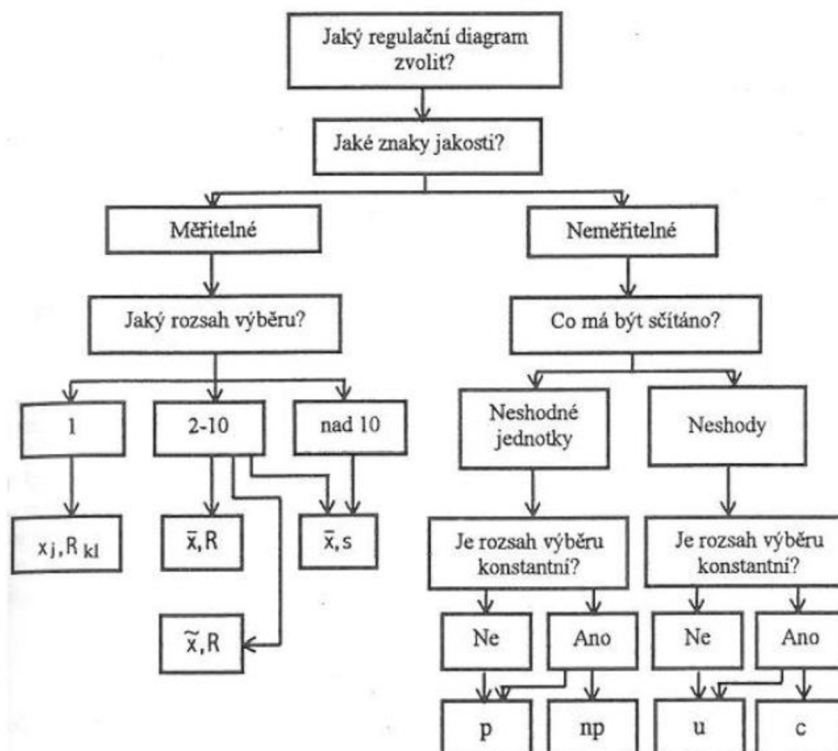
Jaký regulační diagram zvolit?

Jaké znaky jakosti?

Měřitelné

Neměřitelné

Jaký rozsah výběru?

Co má být sčítáno?

1

2-10

nad 10

Neshodné jednotky

Neshody

$x_j, R_{kl}$

$\bar{x}, R$

$\bar{x}, s$

$\tilde{x}, R$

Je rozsah výběru konstantní?

Je rozsah výběru konstantní?

Ne

Ano

Ne

Ano

p

np

u

c